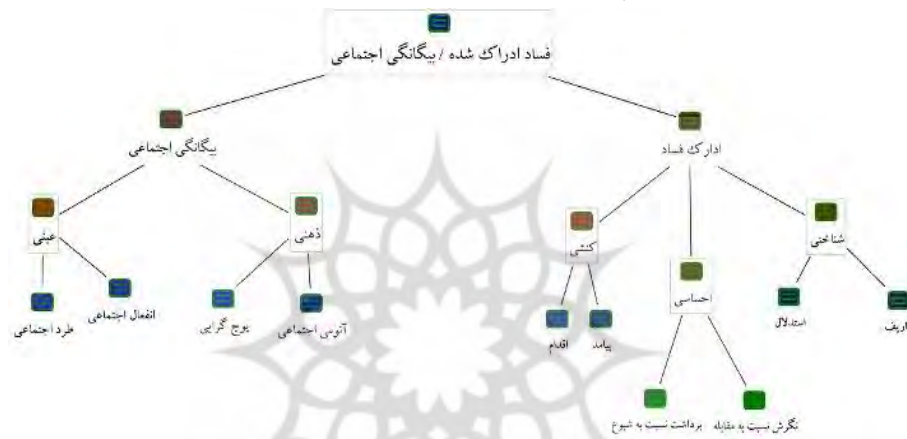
فساد ادراک شده / بیگانگی اجتماعی

بیگانگی اجتماعی

ادراک فساد

عینی

ذهنی

کنشی

احساسی

شناختی

طرد اجتماعی

انفعال اجتماعی

پوچ گرایی

آنومی اجتماعی

اقدام

پیامد

استدلال

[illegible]اریف

برداشت نسبت به شیوع

نگرش نسبت به مقابله